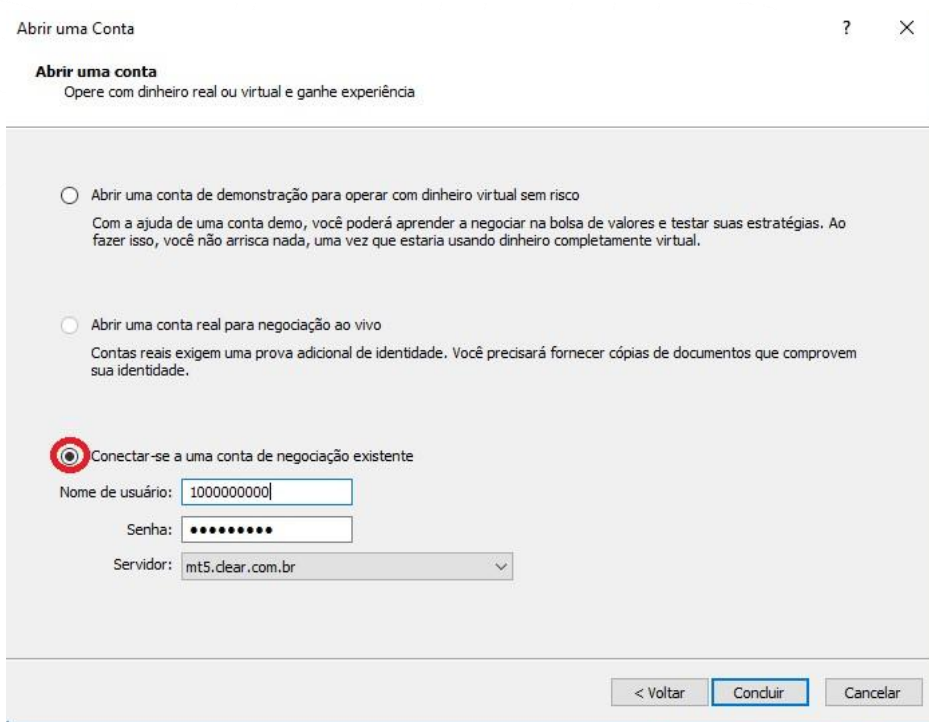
Abrir uma Conta

? ×

**Abrir uma conta**
Opere com dinheiro real ou virtual e ganhe experiência

Abrir uma conta de demonstração para operar com dinheiro virtual sem risco

Com a ajuda de uma conta demo, você poderá aprender a negociar na bolsa de valores e testar suas estratégias. Ao fazer isso, você não arrisca nada, uma vez que estaria usando dinheiro completamente virtual.

Abrir uma conta real para negociação ao vivo

Contas reais exigem uma prova adicional de identidade. Você precisará fornecer cópias de documentos que comprovem sua identidade.

Conectar-se a uma conta de negociação existente

Nome de usuário: 1000000000

Senha: •••••••••

Servidor: mt5.clear.com.br

< Voltar Concluir Cancelar